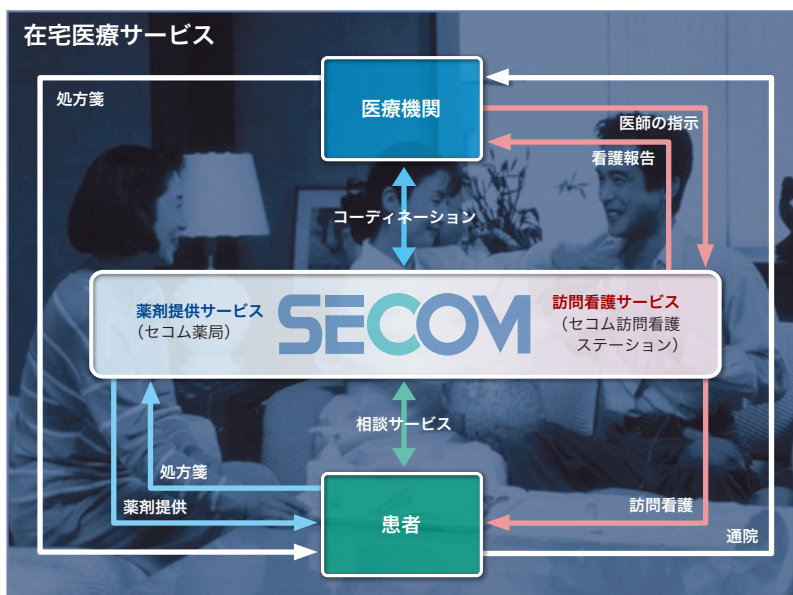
在宅医療サービス

処方箋

医療機関

医師の指示

看護報告

コーディネーション

薬剤提供サービス
（セコム薬局）

SECOM

訪問看護サービス
（セコム訪問看護ステーション）

相談サービス

処方箋

薬剤提供

患者

訪問看護

通院